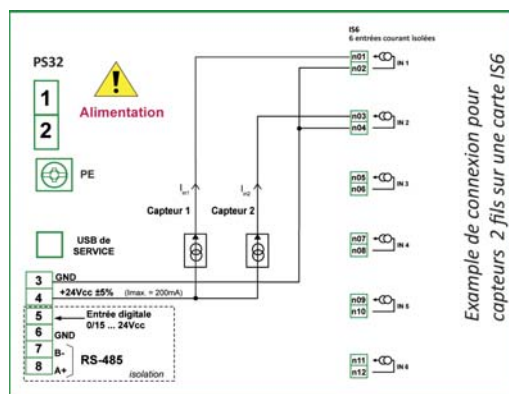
PS32

1

2

Alimentation

PE

USB de SERVICE

3 GND

4 +24Vcc ±5% (Imax. = 200mA)

5 Entrée digitale 0/15 ... 24Vcc

6 GND

7 B-

8 A+

RS-485

isolation

$I_{in1}$

$I_{in2}$

Capteur 1

Capteur 2

IS6
6 entrées courant isolées

n01
n02
IN 1

n03
n04
IN 2

n05
n06
IN 3

n07
n08
IN 4

n09
n10
IN 5

n11
n12
IN 6

Example de connexion pour capteurs 2 fils sur une carte IS6